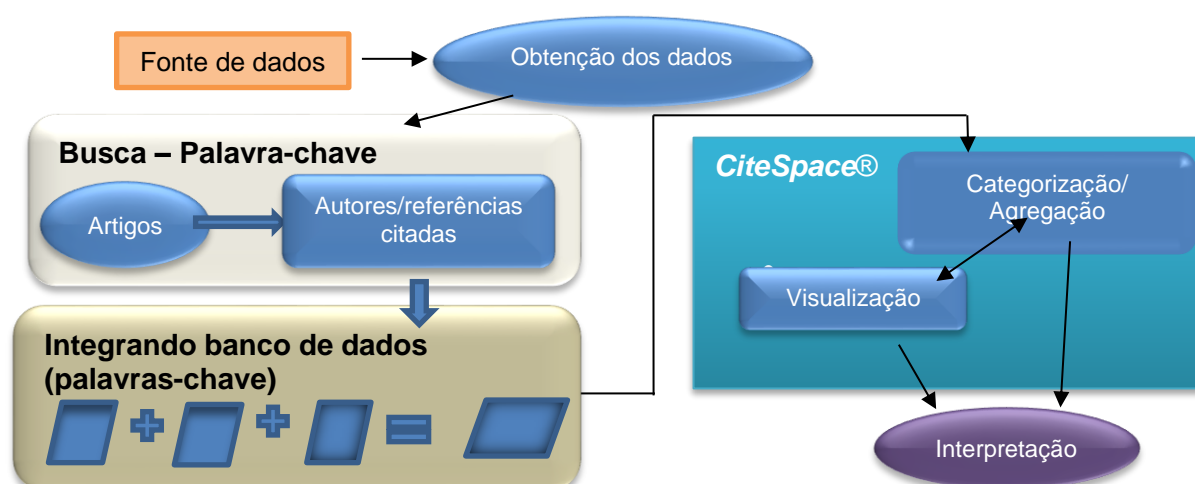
Fonte de dados

Obtenção dos dados

Busca – Palavra-chave

Artigos

Autores/referências citadas

Integrando banco de dados (palavras-chave)

CiteSpace®

Categorização/ Agregação

Visualização

Interpretação